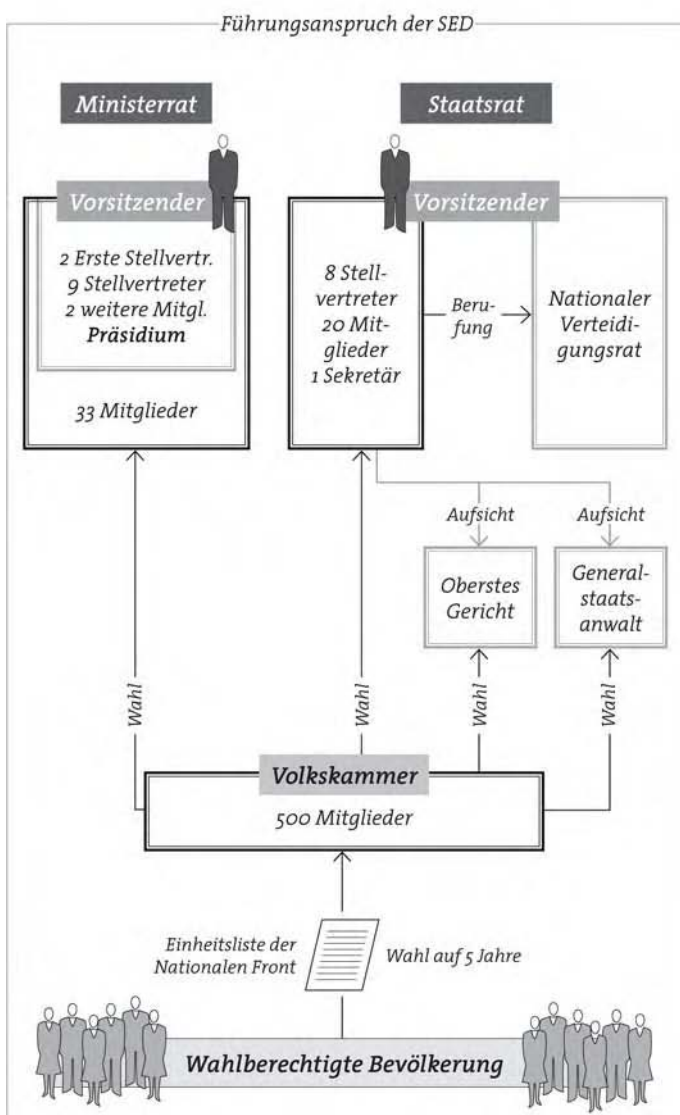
Führungsanspruch der SED

Ministerrat

Staatsrat

Vorsitzender

2 Erste Stellvertr.
9 Stellvertreter
2 weitere Mitgl.
**Präsidium**

33 Mitglieder

Vorsitzender

8 Stellvertreter
20 Mitglieder
1 Sekretär

Berufung

Nationaler Verteidigungsrat

Aufsicht

Aufsicht

Oberstes Gericht

Generalstaatsanwalt

Wahl

Wahl

Wahl

Wahl

Volkskammer

500 Mitglieder

Einheitsliste der Nationalen Front

Wahl auf 5 Jahre

Wahlberechtigte Bevölkerung